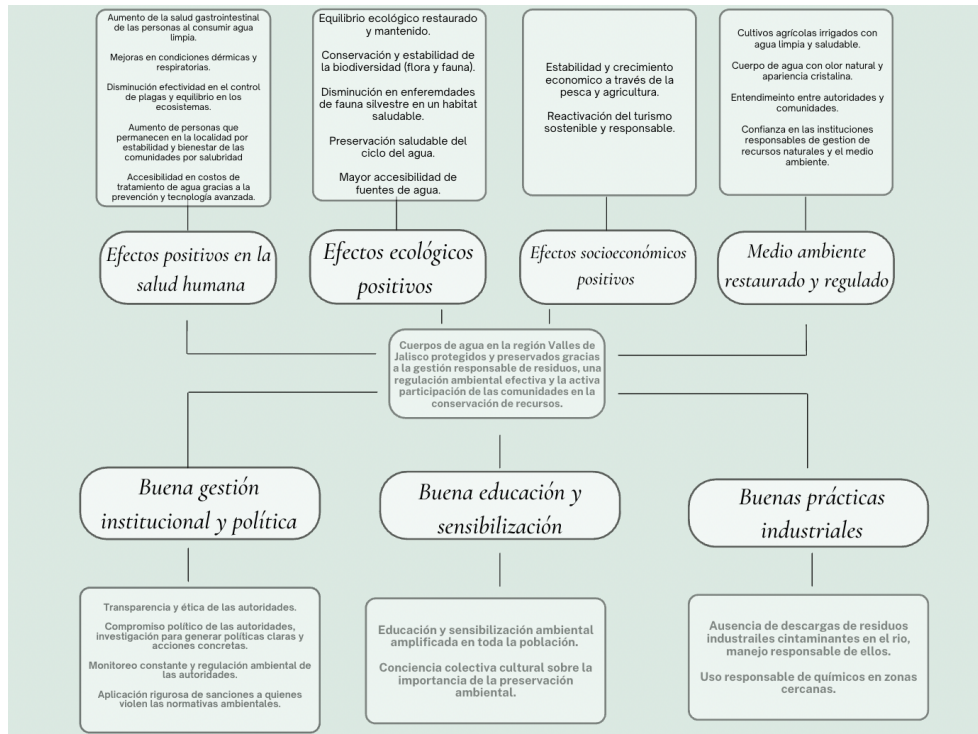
Aumento de la salud gastrointestinal de las personas al consumir agua limpia.

Mejoras en condiciones dérmicas y respiratorias.

Disminución efectividad en el control de plagas y equilibrio en los ecosistemas.

Aumento de personas que permanecen en la localidad por estabilidad y bienestar de las comunidades por salubridad

Accesibilidad en costos de tratamiento de agua gracias a la prevención y tecnología avanzada.

Equilibrio ecológico restaurado y mantenido.

Conservación y estabilidad de la biodiversidad (flora y fauna).

Disminución en enferemdades de fauna silvestre en un habitat saludable.

Preservación saludable del ciclo del agua.

Mayor accesibilidad de fuentes de agua.

Estabilidad y crecimiento economico a través de la pesca y agricultura.

Reactivación del turismo sostenible y responsable.

Cultivos agrícolas irrigados con agua limpia y saludable.

Cuerpo de agua con olor natural y apariencia cristalina.

Entendimeinto entre autoridades y comunidades.

Confianza en las instituciones responsables de gestion de recursos naturales y el medio ambiente.

Efectos positivos en la salud humana

Efectos ecológicos positivos

Efectos socioeconómicos positivos

Medio ambiente restaurado y regulado

Cuerpos de agua en la región Valles de Jalisco protegidos y preservados gracias a la gestión responsable de residuos, una regulación ambiental efectiva y la activa participación de las comunidades en la conservación de recursos.

Buena gestión institucional y política

Buena educación y sensibilización

Buenas prácticas industriales

Transparencia y ética de las autoridades.

Compromiso político de las autoridades, investigación para generar políticas claras y acciones concretas.

Monitoreo constante y regulación ambiental de las autoridades.

Aplicación rigurosa de sanciones a quienes violen las normativas ambientales.

Educación y sensibilización ambiental amplificada en toda la población.

Conciencia colectiva cultural sobre la importancia de la preservación ambiental.

Ausencia de descargas de residuos industrailes cintaminantes en el rio, manejo responsable de ellos.

Uso responsable de químicos en zonas cercanas.